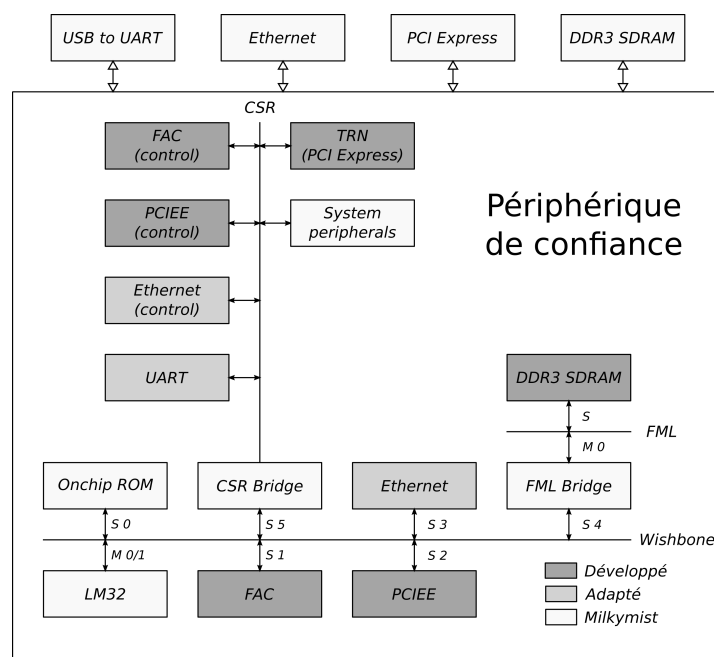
USB to UART

Ethernet

PCI Express

DDR3 SDRAM

CSR

FAC (control)

TRN (PCI Express)

PCIEE (control)

System peripherals

Périphérique de confiance

Ethernet (control)

UART

DDR3 SDRAM

S

FML

M 0

Onchip ROM

CSR Bridge

Ethernet

FML Bridge

S 0

S 5

S 3

S 4

Wishbone

M 0/1

S 1

S 2

LM32

FAC

PCIEE

Développé

Adapté

Milkymist